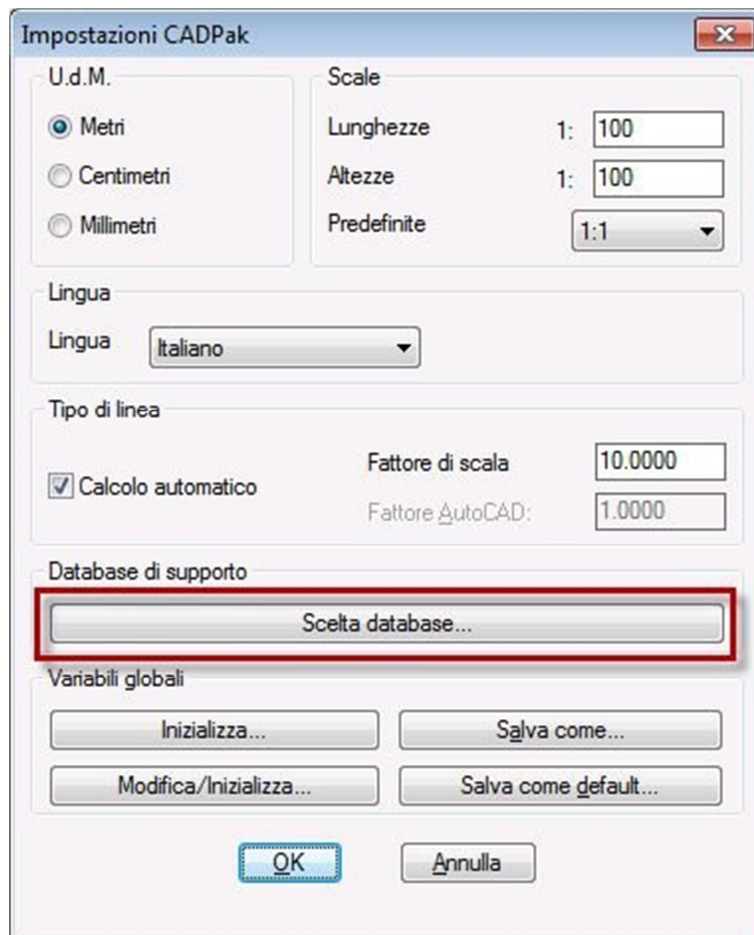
Impostazioni CADPak

U.d.M.
Metri
Centimetri
Millimetri

Scale
Lunghezze 1: 100
Altezze 1: 100
Predefinite 1:1

Lingua
Lingua Italiano

Tipo di linea
Calcolo automatico
Fattore di scala 10.0000
Fattore AutoCAD: 1.0000

Database di supporto
Scelta database...

Variabili globali
Inizializza...
Salva come...
Modifica/Inizializza...
Salva come default...

OK
Annulla